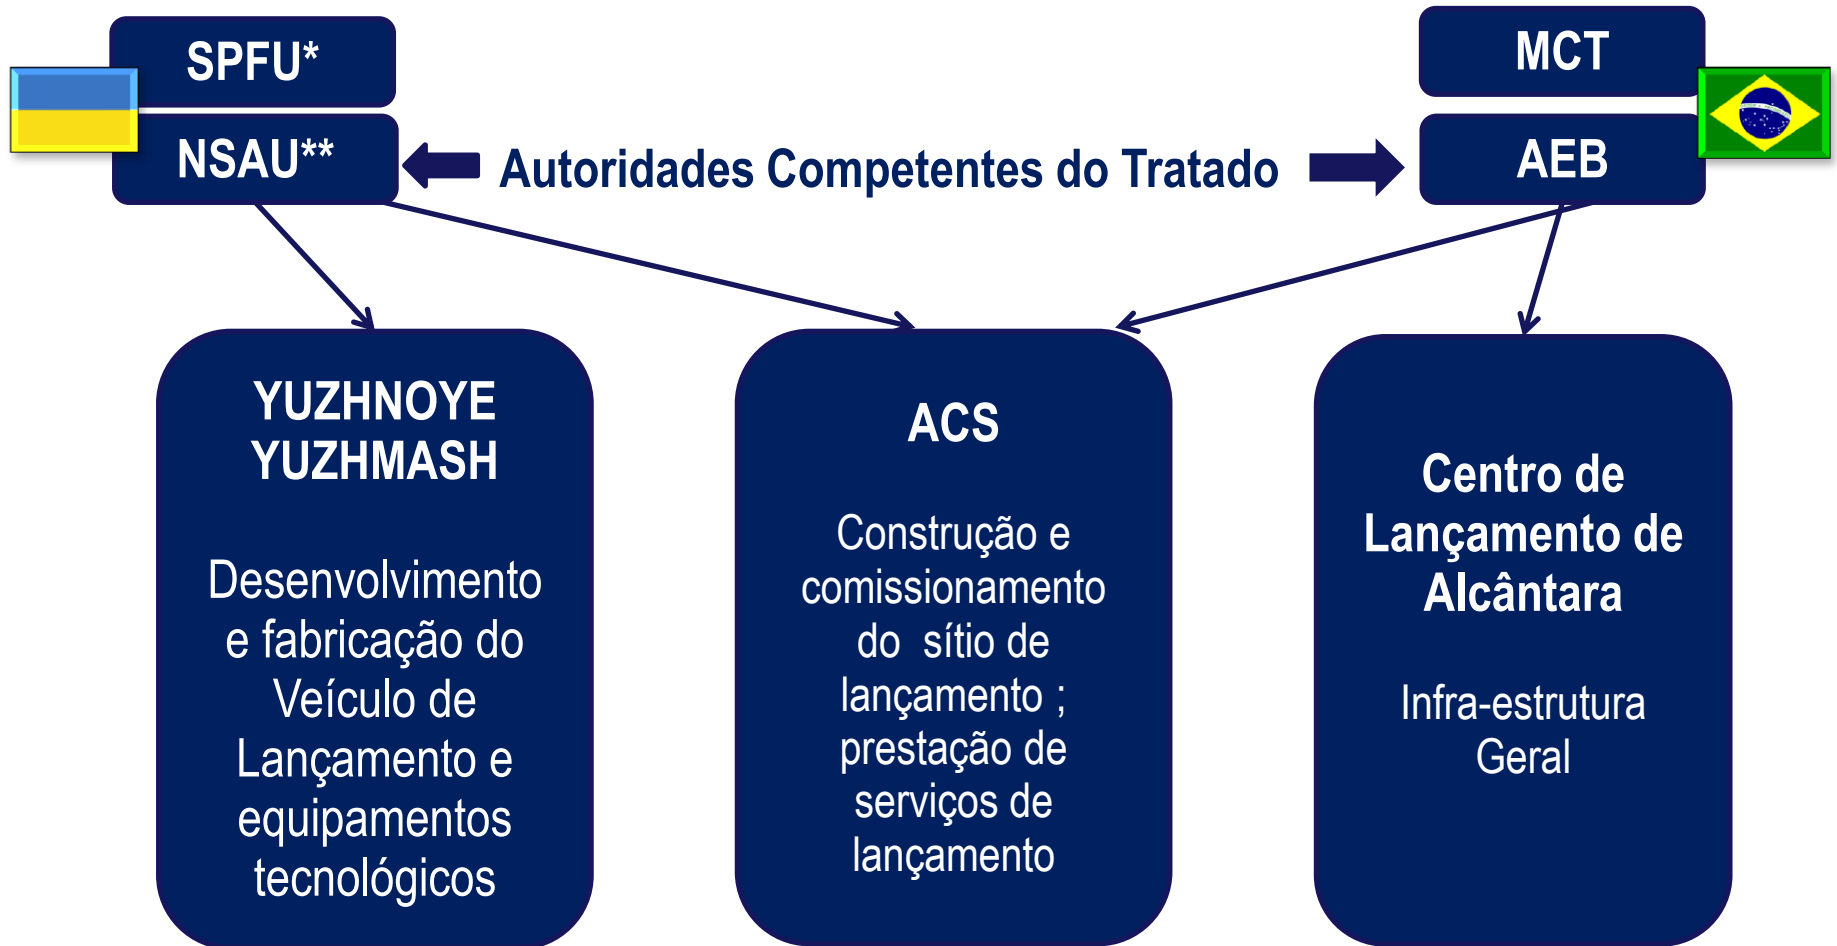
SPFU*

NSAU**

Autoridades Competentes do Tratado

MCT

AEB

YUZHNOYE
YUZHMASH

Desenvolvimento e fabricação do Veículo de Lançamento e equipamentos tecnológicos

ACS

Construção e comissionamento do sítio de lançamento ; prestação de serviços de lançamento

Centro de Lançamento de Alcântara

Infra-estrutura Geral